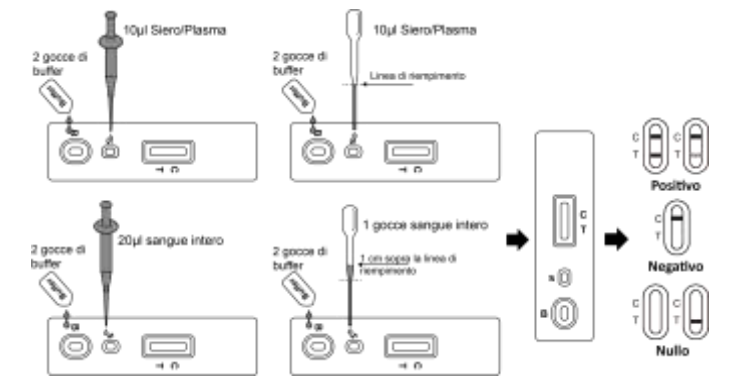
10µl Siero/Plasma

2 gocce di buffer

T C

10µl Siero/Plasma

2 gocce di buffer

Linea di riempimento

T C

20µl sangue intero

2 gocce di buffer

T C

1 gocce sangue intero

2 gocce di buffer

1 cm sopra la linea di riempimento

T C

C
T
S
B

C T C T
Positivo

C T
Negativo

C T
Nullo